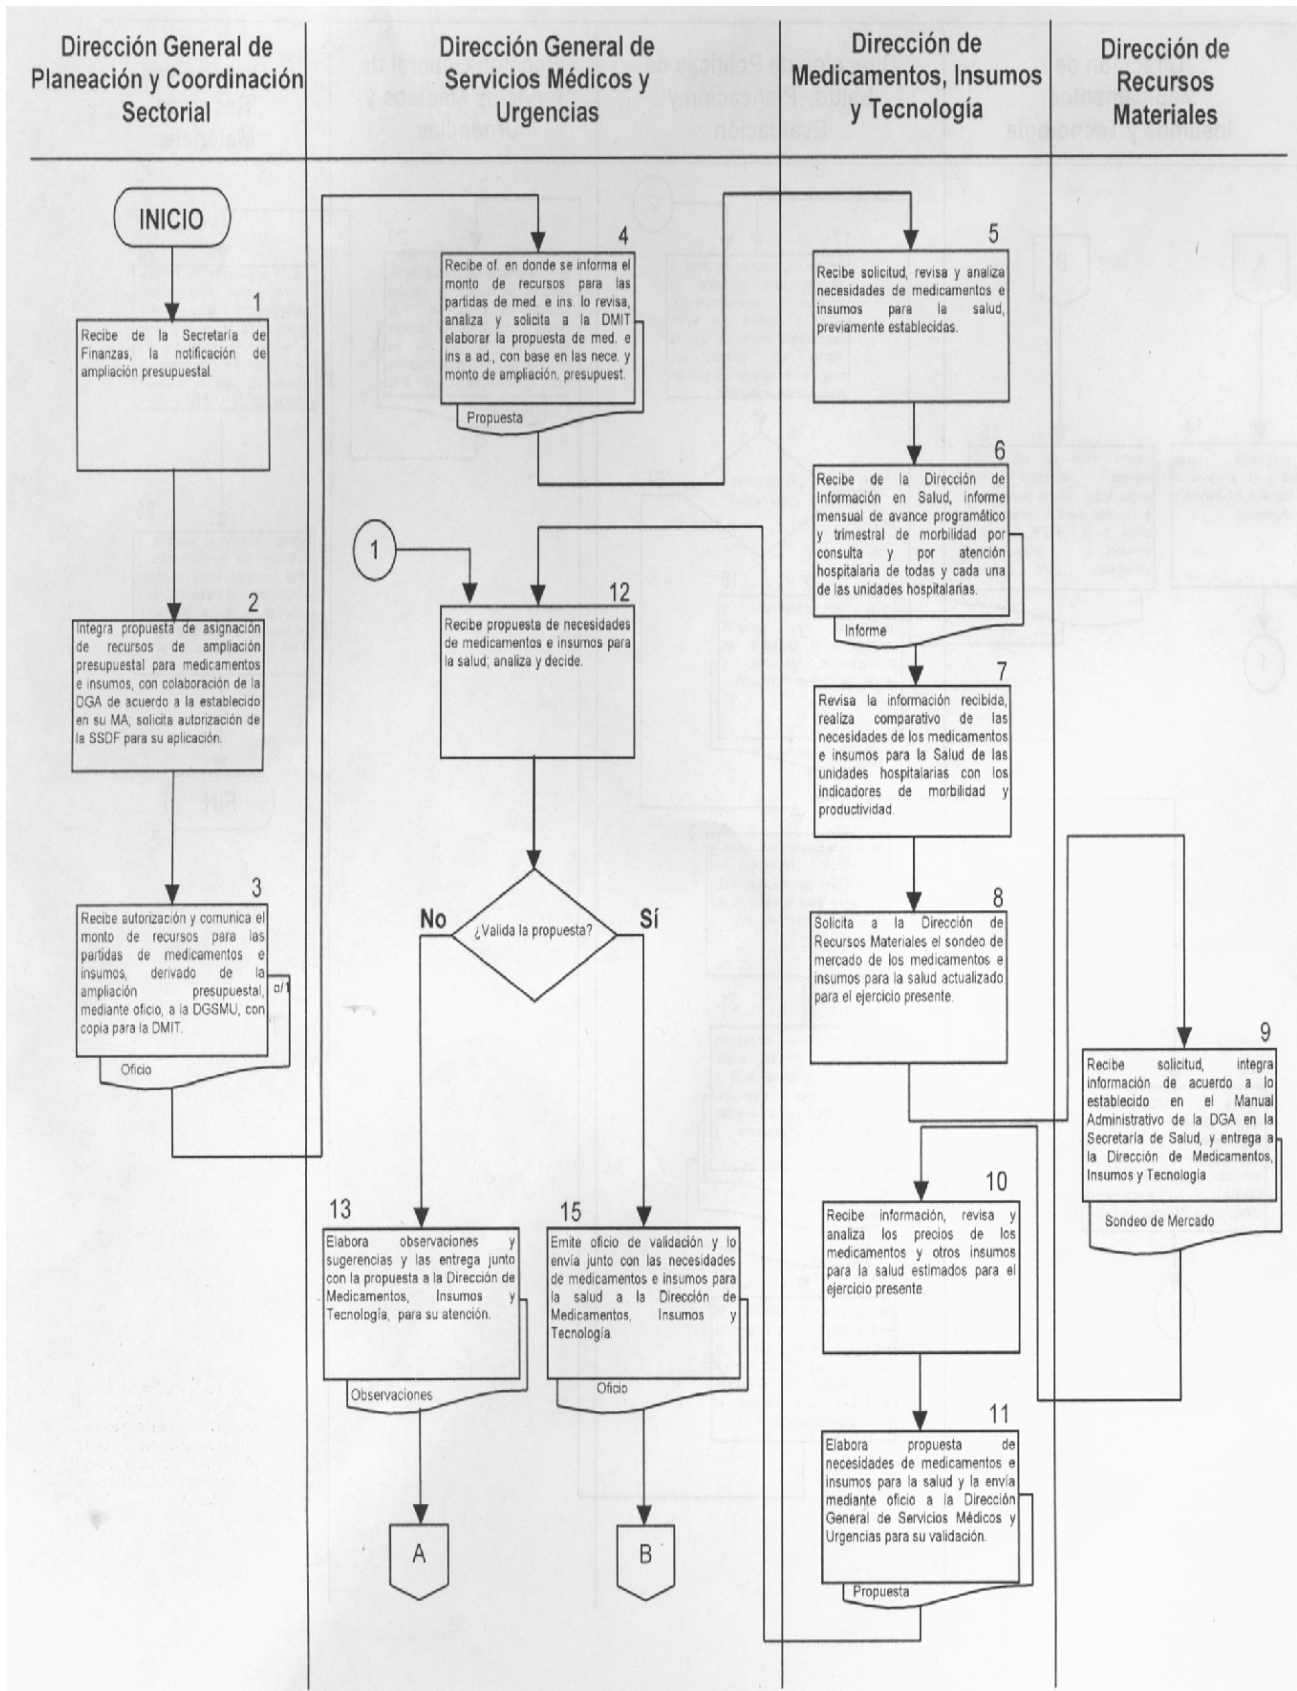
Dirección General de Planeación y Coordinación Sectorial

Dirección General de Servicios Médicos y Urgencias

Dirección de Medicamentos, Insumos y Tecnología

Dirección de Recursos Materiales

INICIO

1
Recibe de la Secretaría de Finanzas, la notificación de ampliación presupuestal.

2
Integra propuesta de asignación de recursos de ampliación presupuestal para medicamentos e insumos, con colaboración de la DGA de acuerdo a la establecido en su MA; solicita autorización de la SSDF para su aplicación.

3
Recibe autorización y comunica el monto de recursos para las partidas de medicamentos e insumos, derivado de la ampliación presupuestal, mediante oficio, a la DGSMU, con copia para la DMIT.
Oficio
o/1

4
Recibe of. en donde se informa el monto de recursos para las partidas de med. e ins. lo revisa, analiza y solicita a la DMIT elaborar la propuesta de med. e ins a ad., con base en las nece. y monto de ampliación. presupuest.
Propuesta

1

12
Recibe propuesta de necesidades de medicamentos e insumos para la salud; analiza y decide.

¿Valida la propuesta?
No
Sí

13
Elabora observaciones y sugerencias y las entrega junto con la propuesta a la Dirección de Medicamentos, Insumos y Tecnología, para su atención.
Observaciones

15
Emite oficio de validación y lo envía junto con las necesidades de medicamentos e insumos para la salud a la Dirección de Medicamentos, Insumos y Tecnología.
Oficio

A

B

5
Recibe solicitud, revisa y analiza necesidades de medicamentos e insumos para la salud, previamente establecidas.

6
Recibe de la Dirección de Información en Salud, informe mensual de avance programático y trimestral de morbilidad por consulta y por atención hospitalaria de todas y cada una de las unidades hospitalarias.
Informe

7
Revisa la información recibida, realiza comparativo de las necesidades de los medicamentos e insumos para la Salud de las unidades hospitalarias con los indicadores de morbilidad y productividad.

8
Solicita a la Dirección de Recursos Materiales el sondeo de mercado de los medicamentos e insumos para la salud actualizado para el ejercicio presente.

10
Recibe información, revisa y analiza los precios de los medicamentos y otros insumos para la salud estimados para el ejercicio presente.

11
Elabora propuesta de necesidades de medicamentos e insumos para la salud y la envía mediante oficio a la Dirección General de Servicios Médicos y Urgencias para su validación.
Propuesta

9
Recibe solicitud, integra información de acuerdo a lo establecido en el Manual Administrativo de la DGA en la Secretaría de Salud, y entrega a la Dirección de Medicamentos, Insumos y Tecnología
Sondeo de Mercado